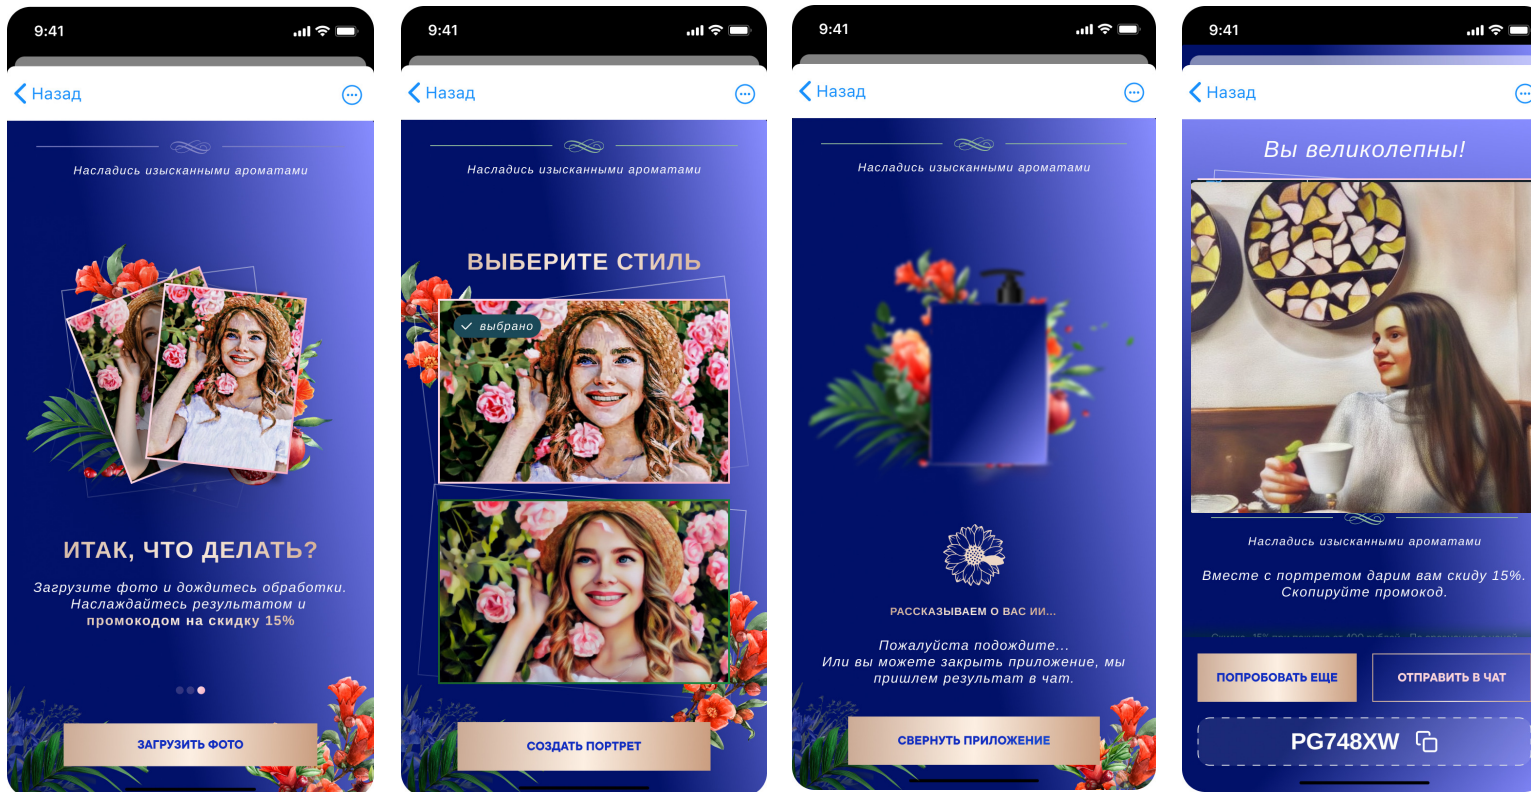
9:41

Назад

Насладись изысканными ароматами

ИТАК, ЧТО ДЕЛАТЬ?

Загрузите фото и дождитесь обработки. Наслаждайтесь результатом и промокодом на скидку 15%

ЗАГРУЗИТЬ ФОТО

9:41

Назад

Насладись изысканными ароматами

ВЫБЕРИТЕ СТИЛЬ

выбрано

СОЗДАТЬ ПОРТРЕТ

9:41

Назад

Насладись изысканными ароматами

РАССКАЗЫВАЕМ О ВАС ИИ...

Пожалуйста подождите... Или вы можете закрыть приложение, мы пришлем результам в чат.

СВЕРНУТЬ ПРИЛОЖЕНИЕ

9:41

Назад

Вы великолепны!

Насладись изысканными ароматами

Вместе с портретом дарим вам скиду 15%. Скопируйте промокод.

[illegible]

ПОПРОБОВАТЬ ЕЩЕ

ОТПРАВИТЬ В ЧАТ

PG748XW